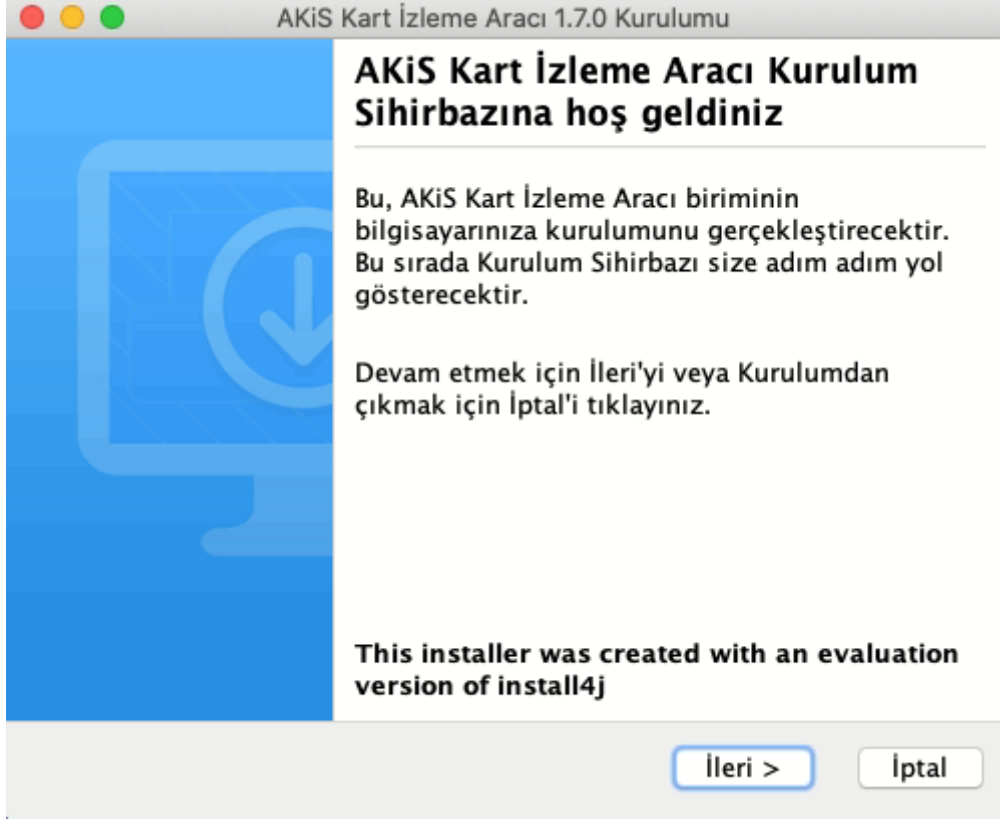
AKiS Kart İzleme Aracı 1.7.0 Kurulumu

AKiS Kart İzleme Aracı Kurulum Sihirbazına hoş geldiniz

Bu, AKiS Kart İzleme Aracı biriminin bilgisayarınıza kurulumunu gerçekleştirecektir. Bu sırada Kurulum Sihirbazı size adım adım yol gösterecektir.

Devam etmek için İleri'yi veya Kurulumdan çıkmak için İptal'i tıklayınız.

This installer was created with an evaluation version of install4j

İleri >

İptal